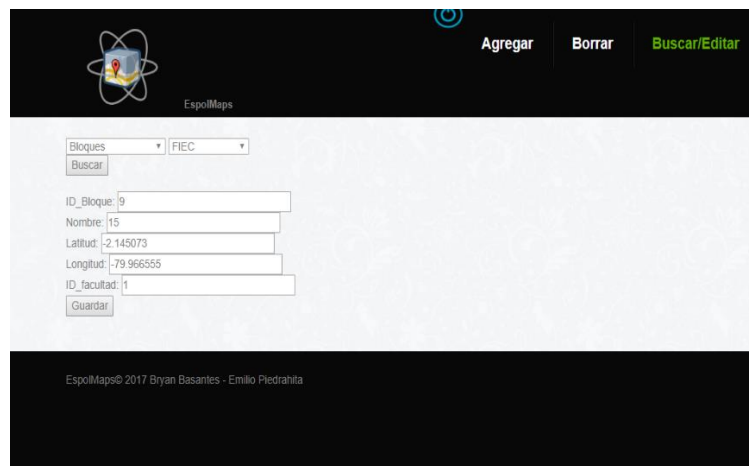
EspolMaps

Agregar Borrar Buscar/Editar

Bloques ▾ FIEC ▾
Buscar

ID_Bloque: 9
Nombre: 15
Latitud: -2.145073
Longitud: -79.966555
ID_facultad: 1
Guardar

EspolMaps© 2017 Bryan Basantes - Emilio Piedrahita